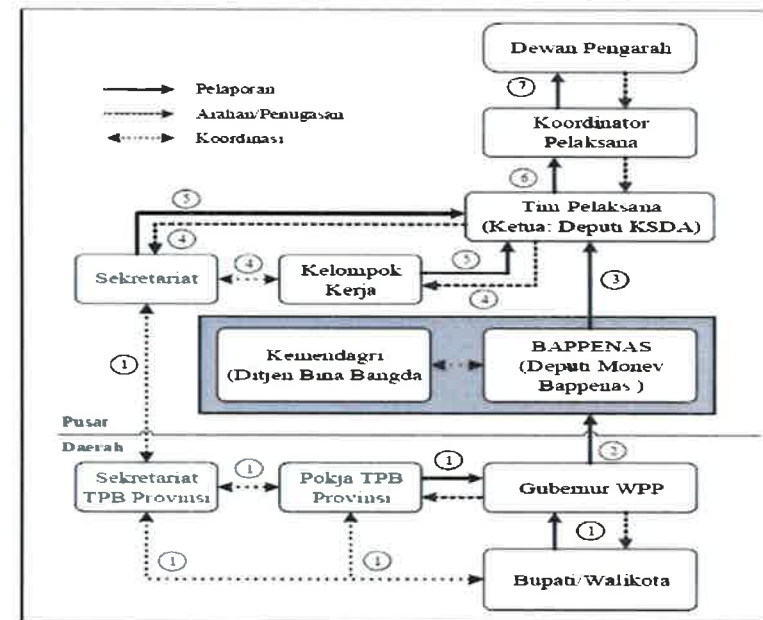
Dewan Pengarah

Pelaporan
Arahan/Penugasan
Koordinasi

7

Koordinator Pelaksana

5

6

Tim Pelaksana (Ketua: Deputi KSDA)

4

Sekretariat

4

Kelompok Kerja

5

4

3

1

Kemendagri (Ditjen Bina Bangda

BAPPENAS (Deputi Monev Bappenas )

Pusat

Daerah

2

Sekretariat TPB Provinsi

1

Pokja TPB Provinsi

1

Gubernur WPP

1

1

1

Bupati/Walikota